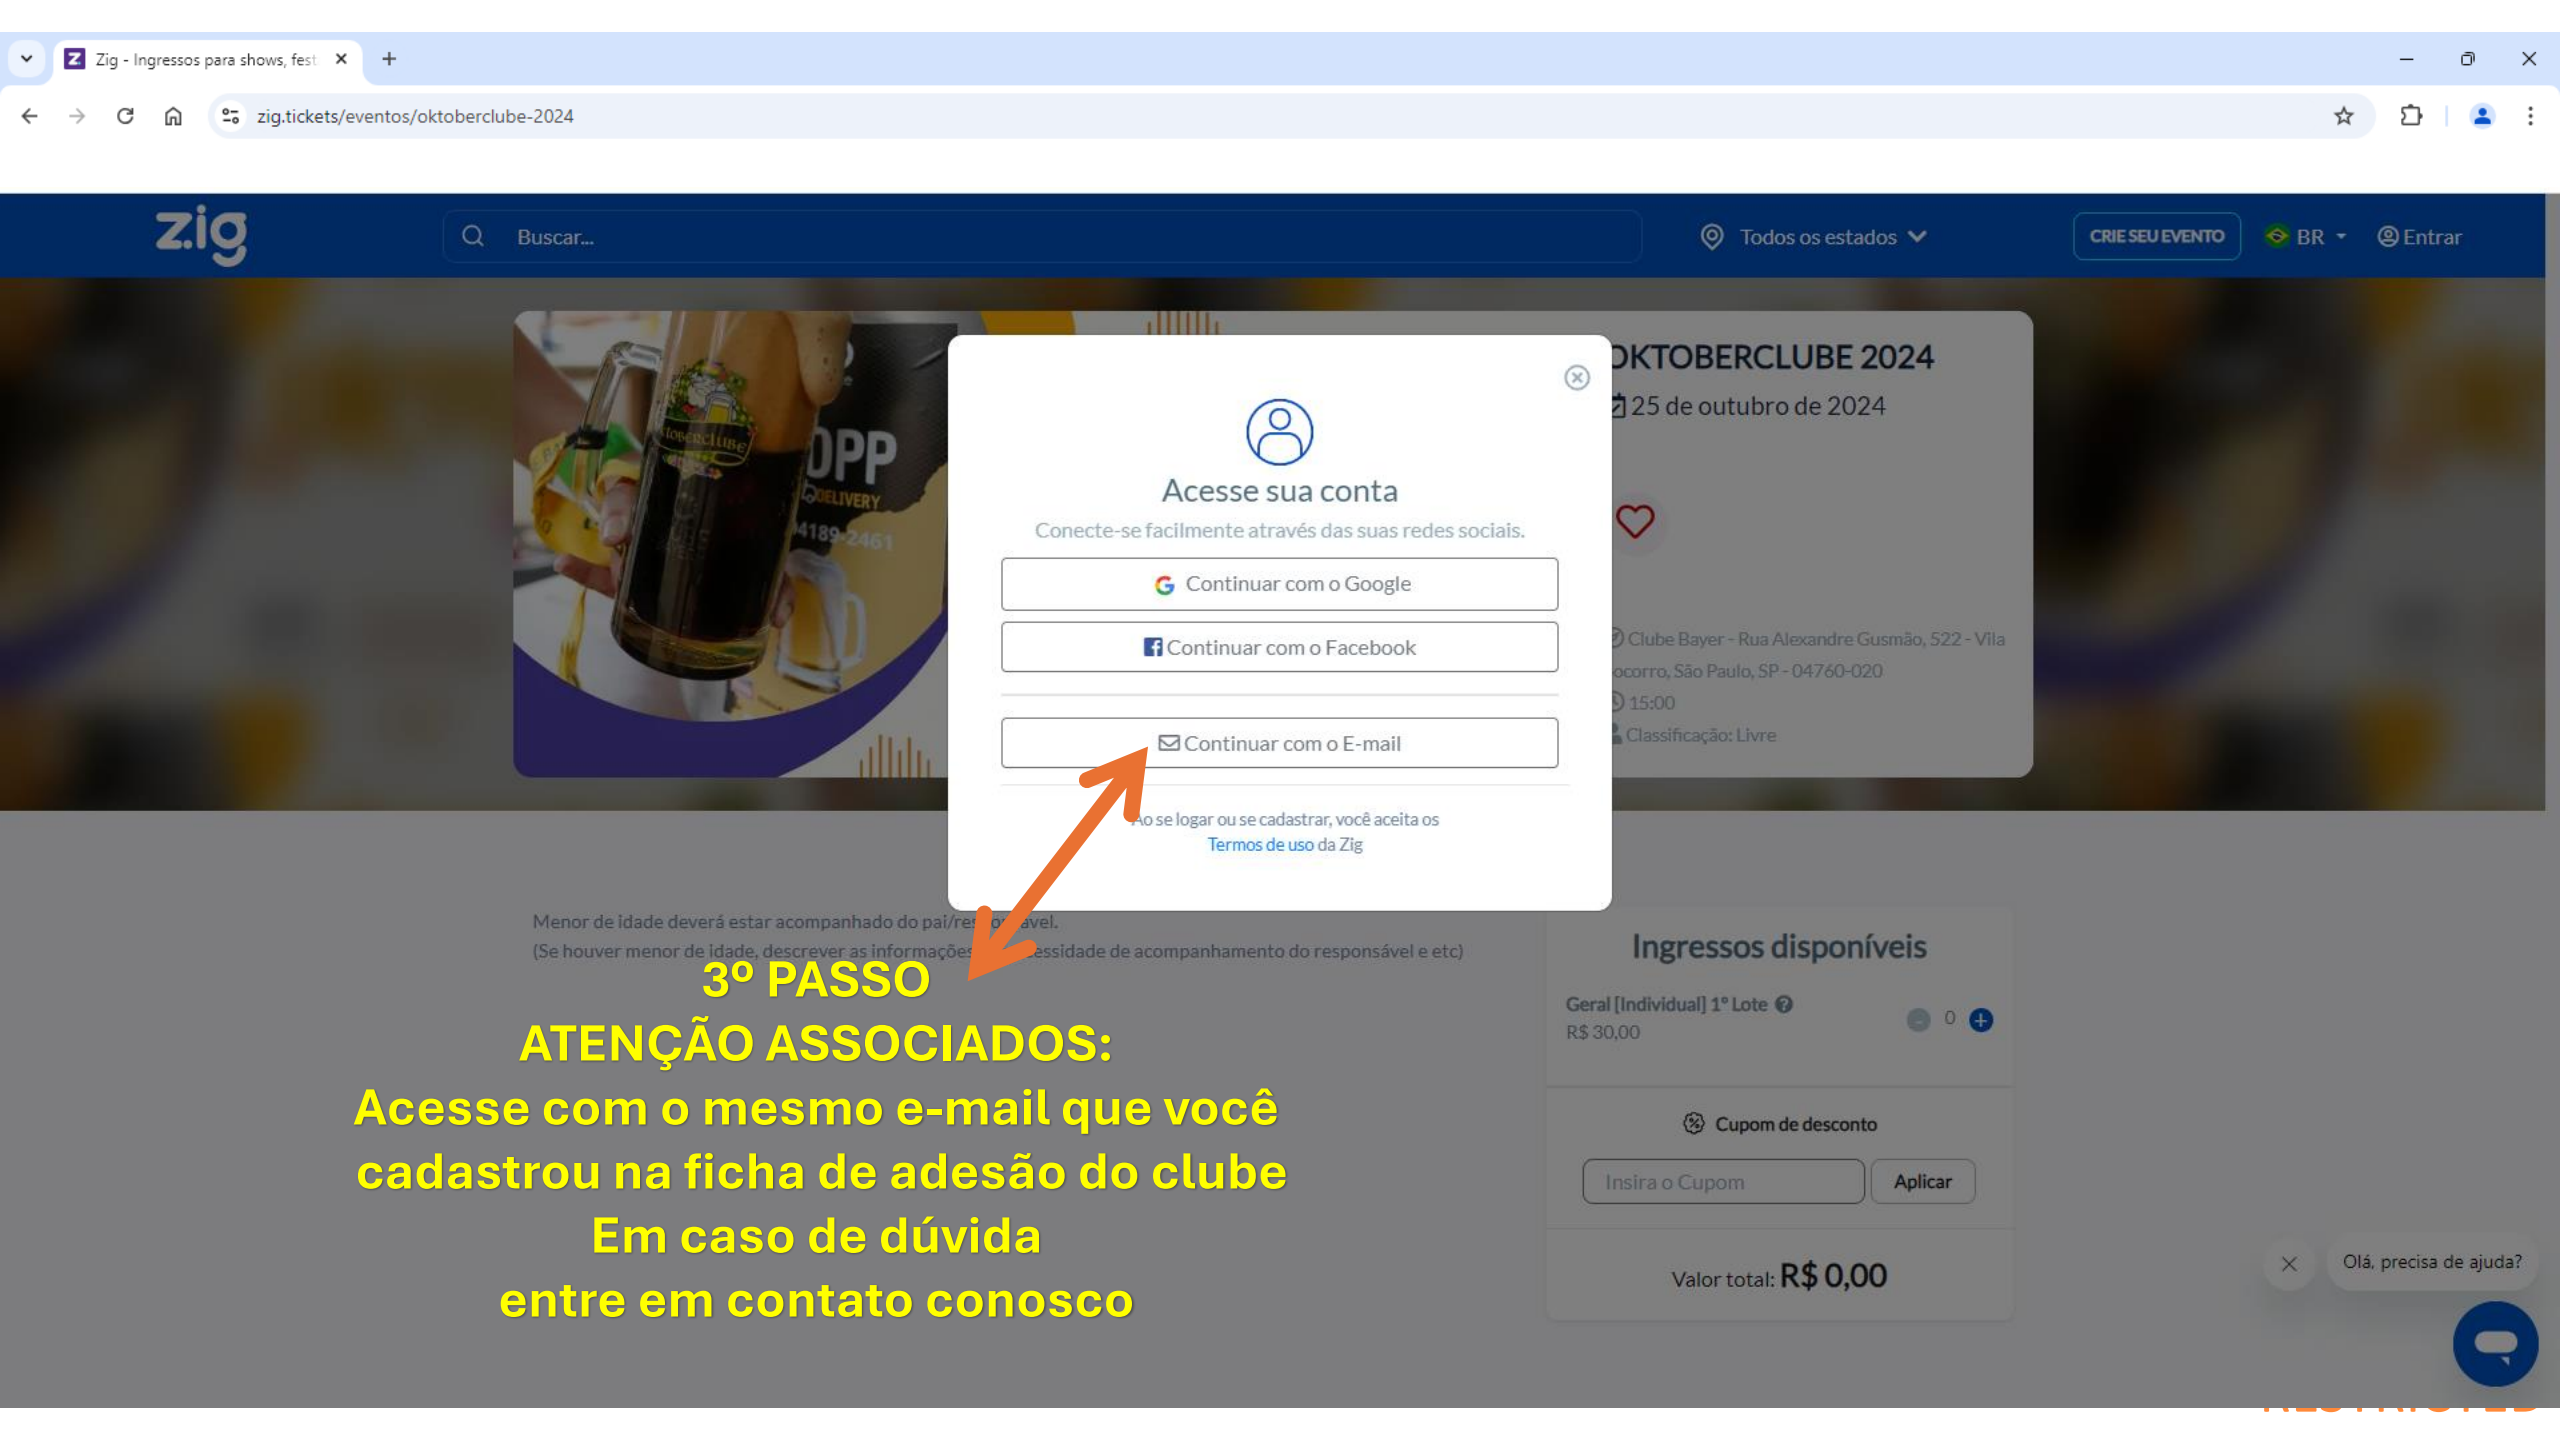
Zig - Ingressos para shows, fest

zig.tickets/eventos/oktoberclube-2024

zig

Buscar...

Todos os estados

CRIE SEU EVENTO

BR

Entrar

OPP

DELIVERY

4189-2461

Acesse sua conta

Conecte-se facilmente através das suas redes sociais.

Continuar com o Google

Continuar com o Facebook

Continuar com o E-mail

Ao se logar ou se cadastrar, você aceita os Termos de uso da Zig

OKTOBERCLUBE 2024

25 de outubro de 2024

Clube Bayer - Rua Alexandre Gusmão, 522 - Vila Socorro, São Paulo, SP - 04760-020

15:00

Classificação: Livre

Menor de idade deverá estar acompanhado do pai/re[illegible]avel.

(Se houver menor de idade, descrever as informações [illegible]essidade de acompanhamento do responsável e etc)

3º PASSO

ATENÇÃO ASSOCIADOS:

Acesse com o mesmo e-mail que você cadastrou na ficha de adesão do clube

Em caso de dúvida

entre em contato conosco

Ingressos disponíveis

Geral [Individual] 1º Lote

R$ 30,00

0

Cupom de desconto

Insira o Cupom

Aplicar

Valor total: R$ 0,00

Olá, precisa de ajuda?